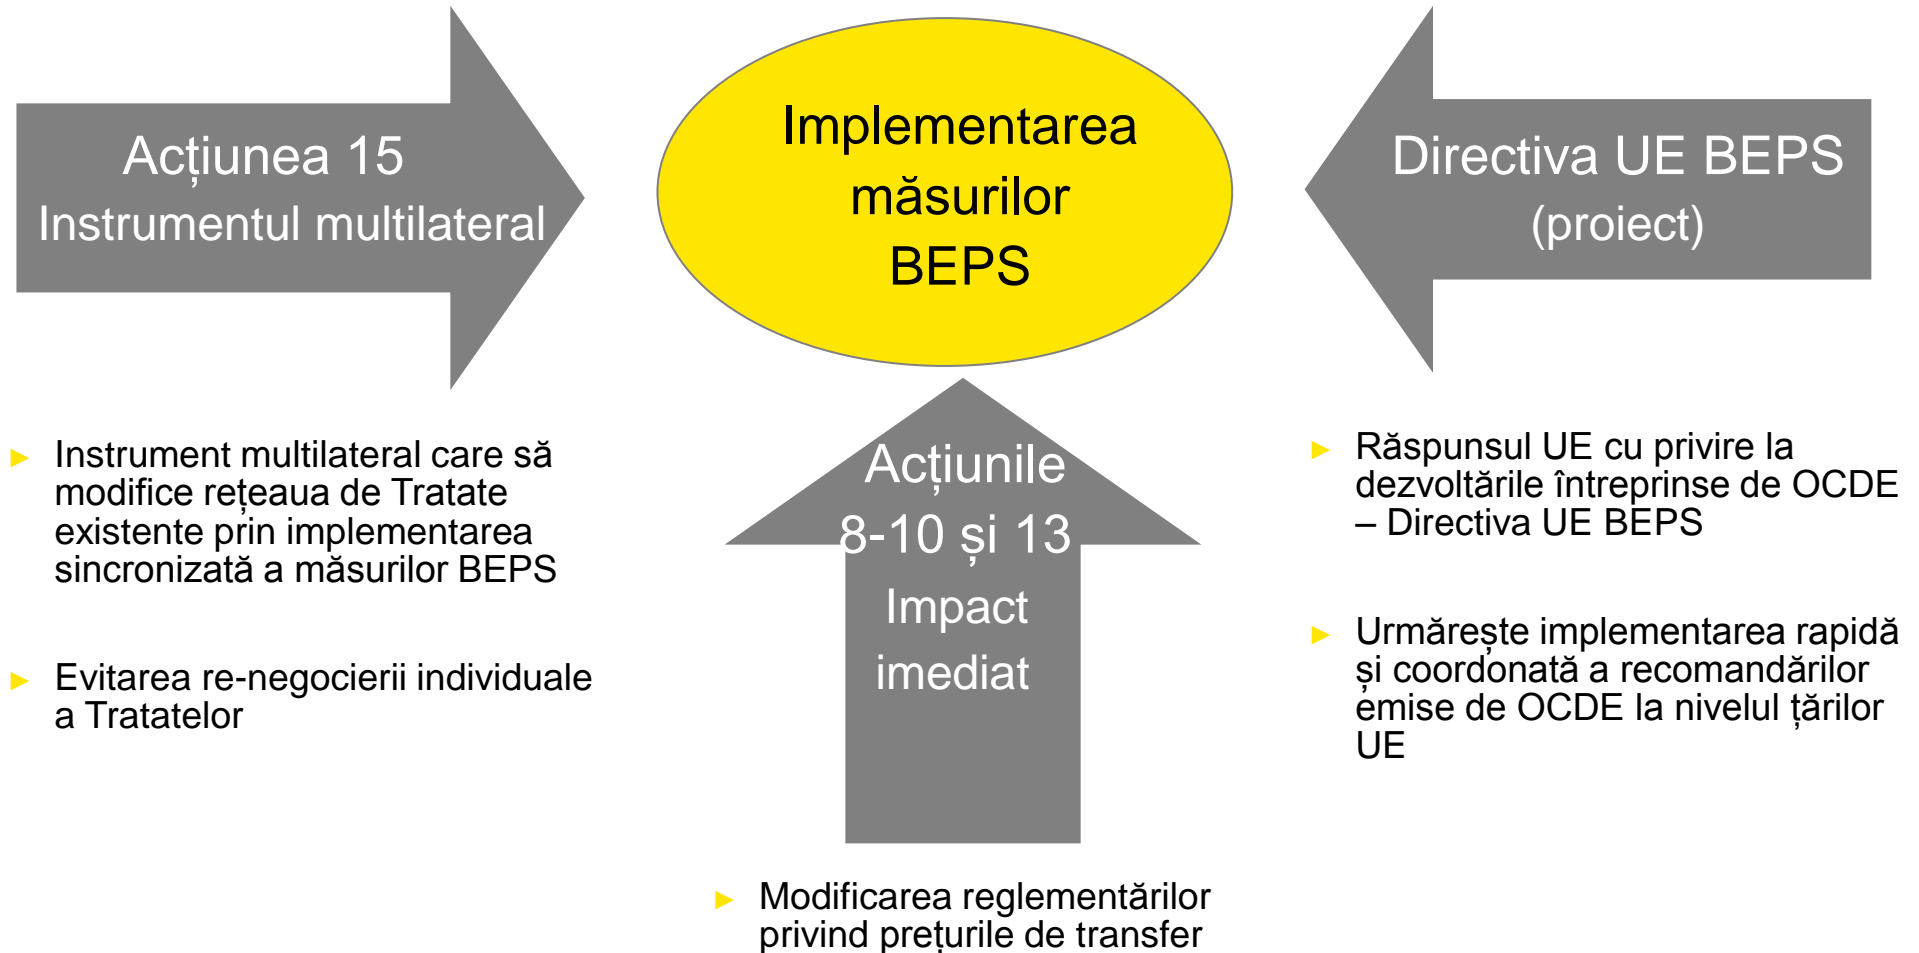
Acțiunea 15
Instrumentul multilateral

Implementarea măsurilor BEPS

Directiva UE BEPS
(proiect)

Acțiunile 8-10 și 13
Impact imediat

► Instrument multilateral care să modifice rețeaua de Tratate existente prin implementarea sincronizată a măsurilor BEPS

► Evitarea re-negocierii individuale a Tratatelor

► Modificarea reglementărilor privind prețurile de transfer

► Răspunsul UE cu privire la dezvoltările întreprinse de OCDE – Directiva UE BEPS

► Urmărește implementarea rapidă și coordonată a recomandărilor emise de OCDE la nivelul țărilor UE